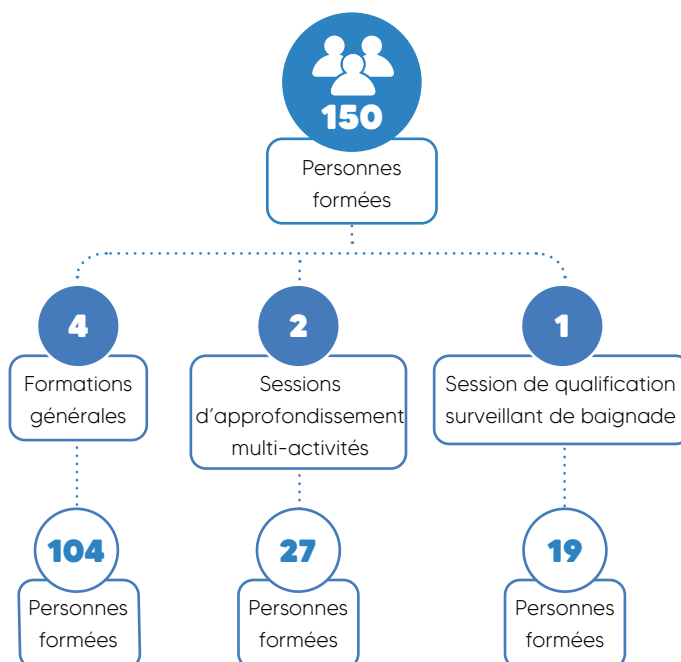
150

Personnes formées

4

Formations générales

104

Personnes formées

2

Sessions d’approfondissement multi-activités

27

Personnes formées

1

Session de qualification surveillant de baignade

19

Personnes formées